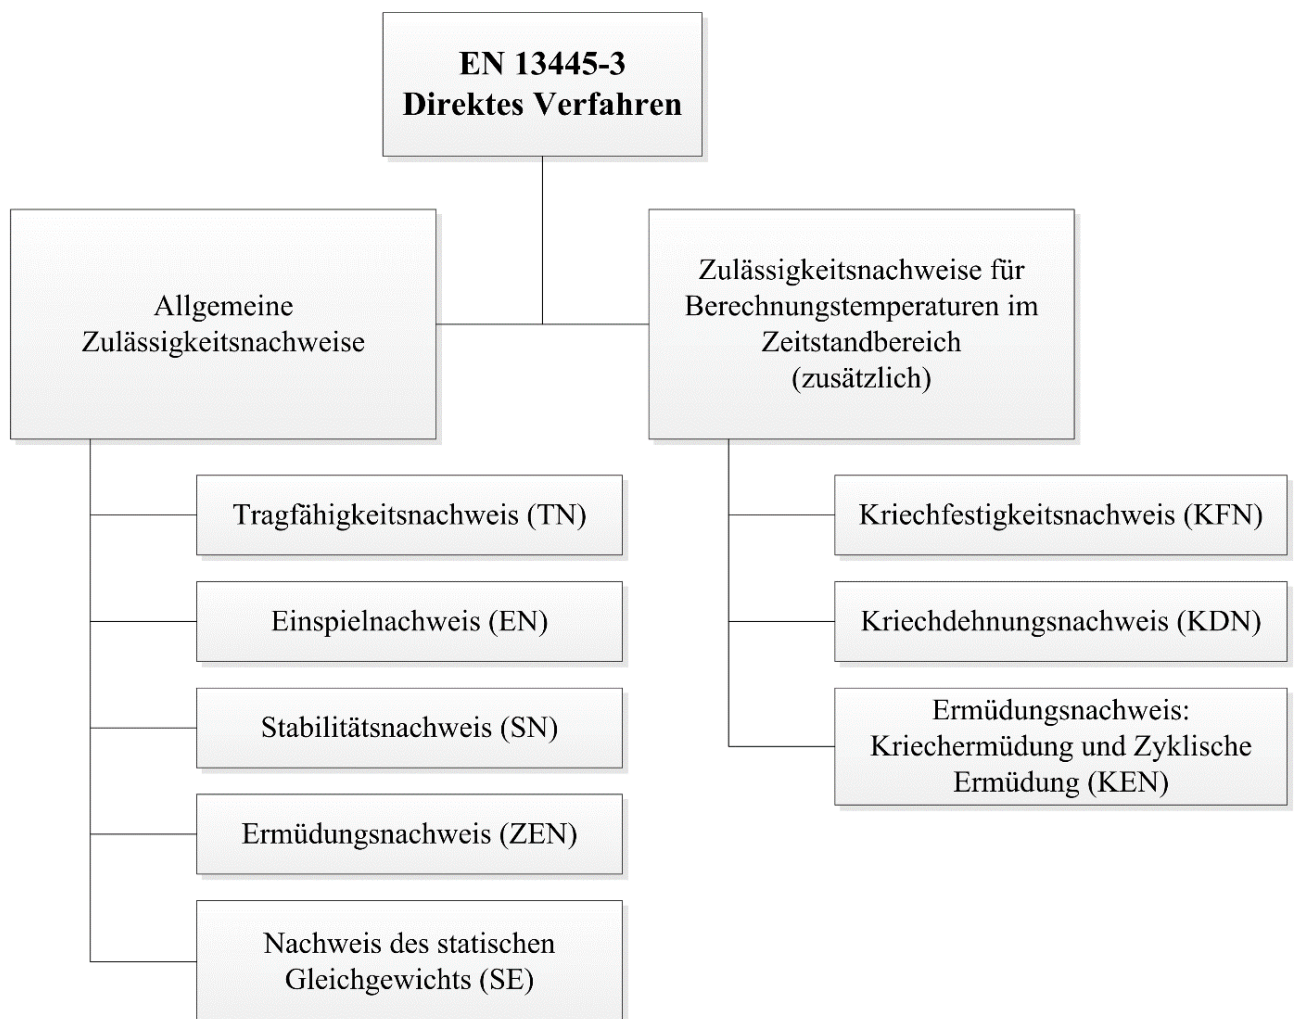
EN 13445-3
Direktes Verfahren

Allgemeine Zulässigkeitsnachweise

Tragfähigkeitsnachweis (TN)

Einspielnachweis (EN)

Stabilitätsnachweis (SN)

Ermüdungsnachweis (ZEN)

Nachweis des statischen Gleichgewichts (SE)

Zulässigkeitsnachweise für Berechnungstemperaturen im Zeitstandbereich (zusätzlich)

Kriechfestigkeitsnachweis (KFN)

Kriechdehnungsnachweis (KDN)

Ermüdungsnachweis: Kriechermüdung und Zyklische Ermüdung (KEN)